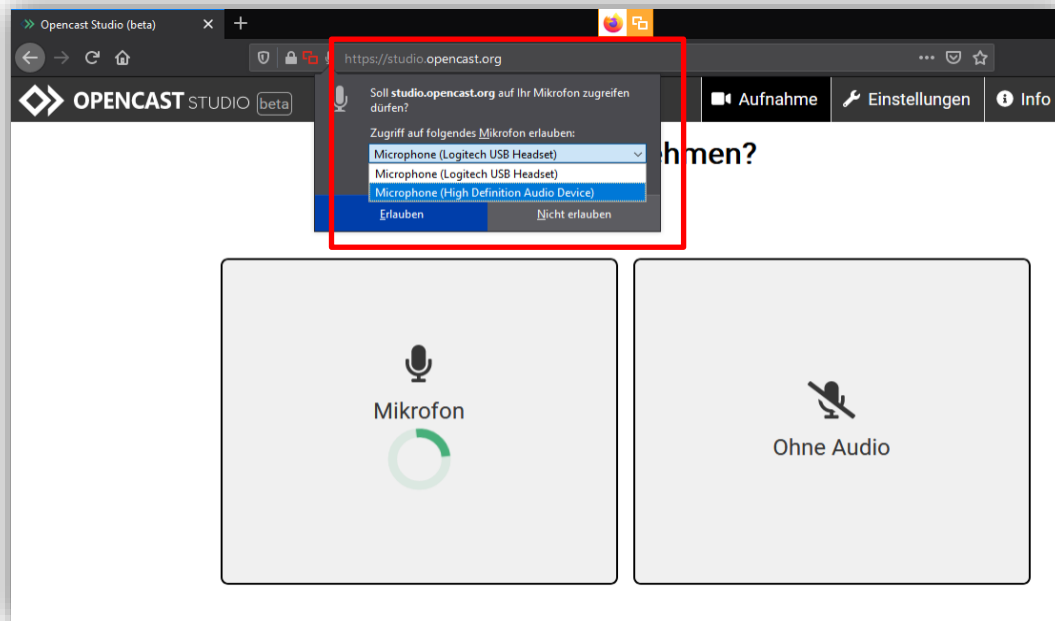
Opencast Studio (beta)

https://studio.opencast.org

OPENCAST STUDIO beta

Aufnahme

Einstellungen

Info

Soll studio.opencast.org auf Ihr Mikrofon zugreifen dürfen?

Zugriff auf folgendes Mikrofon erlauben:

Microphone (Logitech USB Headset)

Microphone (Logitech USB Headset)

Microphone (High Definition Audio Device)

Erlauben

Nicht erlauben

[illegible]hmen?

Mikrofon

Ohne Audio